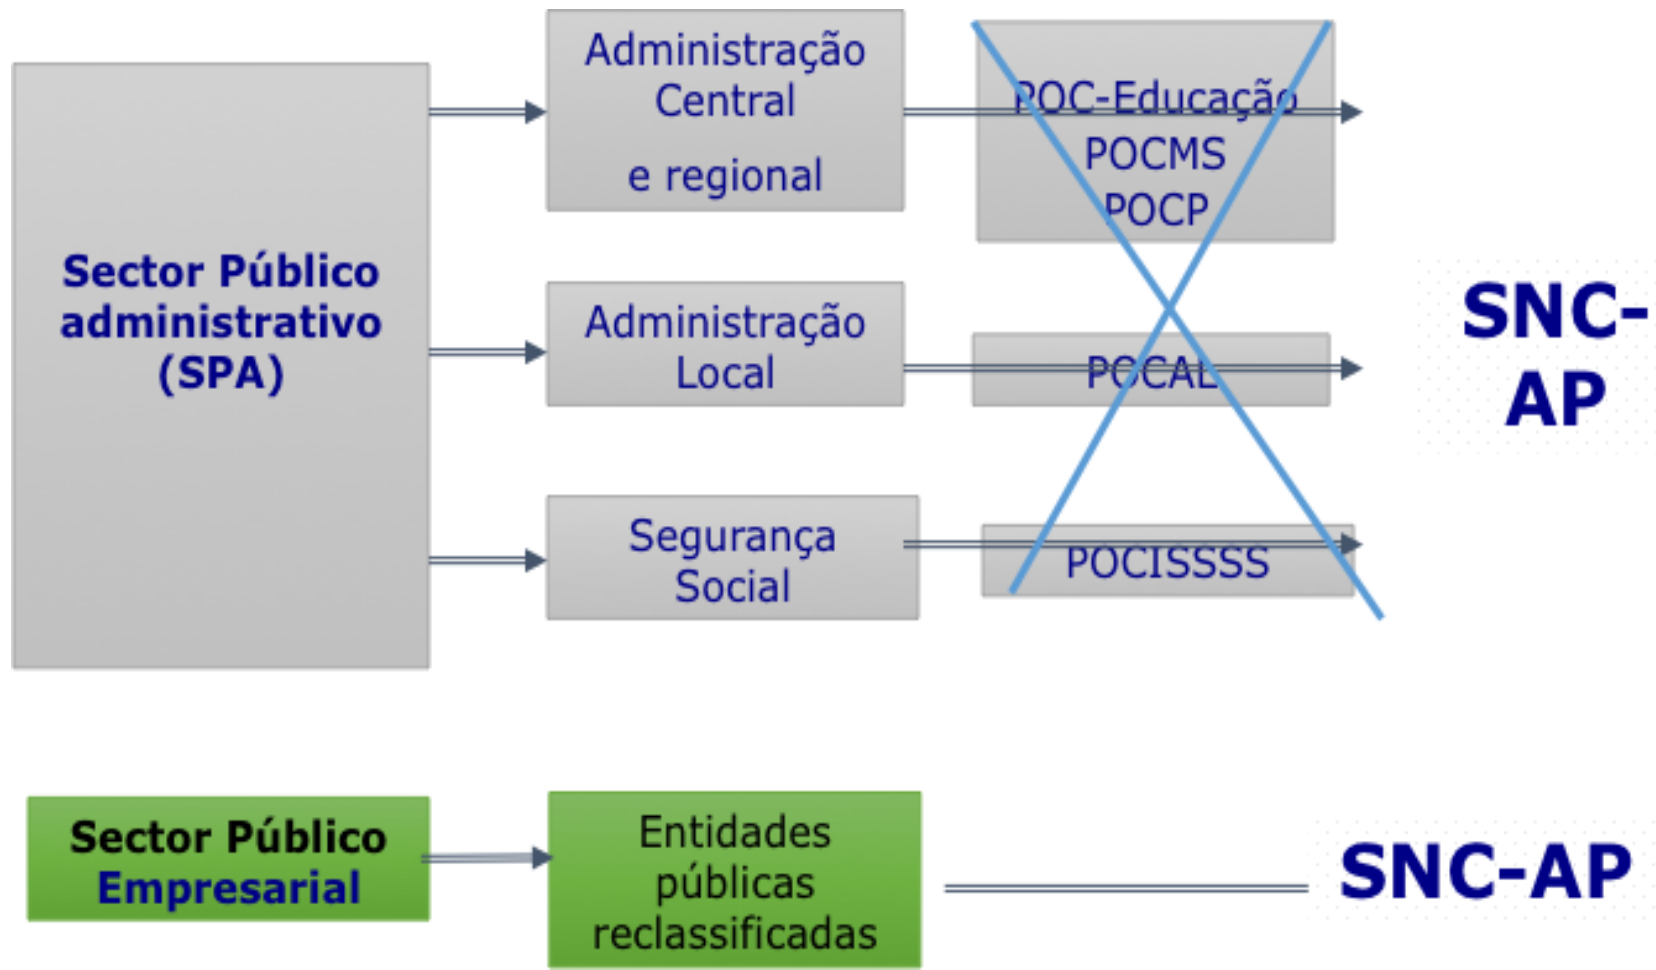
Sector Público administrativo (SPA)

Administração Central

e regional

POC-Educação
POCMS
POCP

Administração Local

POCAL

Segurança Social

POCISSSS

SNC-AP

Sector Público Empresarial

Entidades públicas reclassificadas

SNC-AP